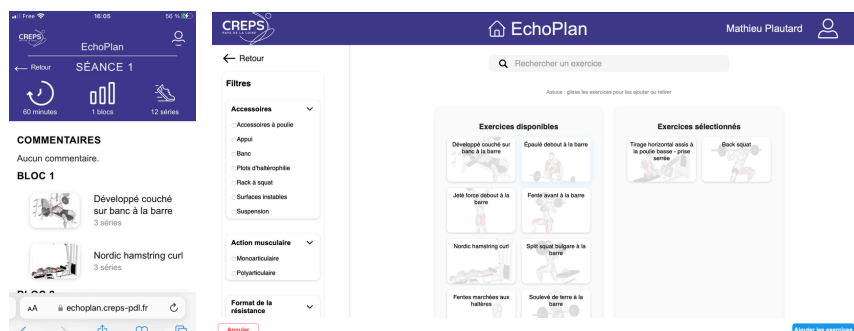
Free 16:05 56 %

CREPS

EchoPlan

← Retour SÉANCE 1

60 minutes 1 blocs 12 séries

COMMENTAIRES

Aucun commentaire.

BLOC 1

Développé couché sur banc à la barre
3 séries

Nordic hamstring curl
3 séries

BLOC 2

AA echoplan.creps-pdl.fr

CREPS

EchoPlan

Mathieu Plautard

← Retour

Filtres

Accessoires

Accessoires à poulie

Appui

Banc

Plots d'haltérophilie

Rack à squat

Surfaces instables

Suspension

Action musculaire

Monoarticulaire

Polyarticulaire

Format de la résistance

Rechercher un exercice

Astuce : glissez les exercices pour les ajouter ou retirer

Exercices disponibles

Développé couché sur banc à la barre

Épaulé debout à la barre

Jeté force debout à la barre

Fente avant à la barre

Nordic hamstring curl

Split squat bulgare à la barre

Fentes marchées aux haltères

Soulevé de terre à la barre

Exercices sélectionnés

Tirage horizontal assis à la poulie basse - prise serrée

Back squat

Annuler

Ajouter les exercices